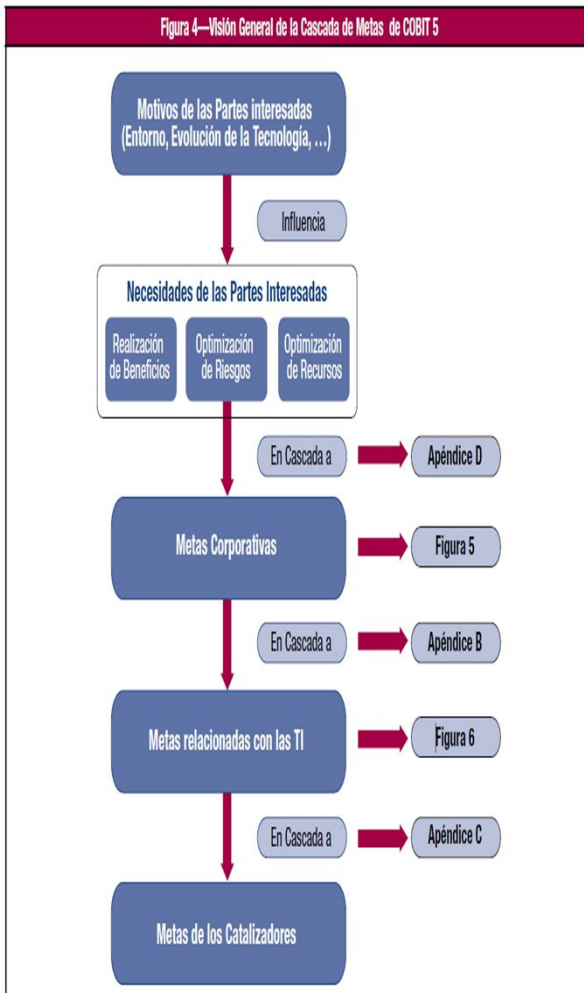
Figura 4—Visión General de la Cascada de Metas de COBIT 5

Motivos de las Partes interesadas (Entorno, Evolución de la Tecnología, …)

Influencia

Necesidades de las Partes Interesadas

Realización de Beneficios

Optimización de Riesgos

Optimización de Recursos

En Cascada a

Apéndice D

Metas Corporativas

Figura 5

En Cascada a

Apéndice B

Metas relacionadas con las TI

Figura 6

En Cascada a

Apéndice C

Metas de los Catalizadores